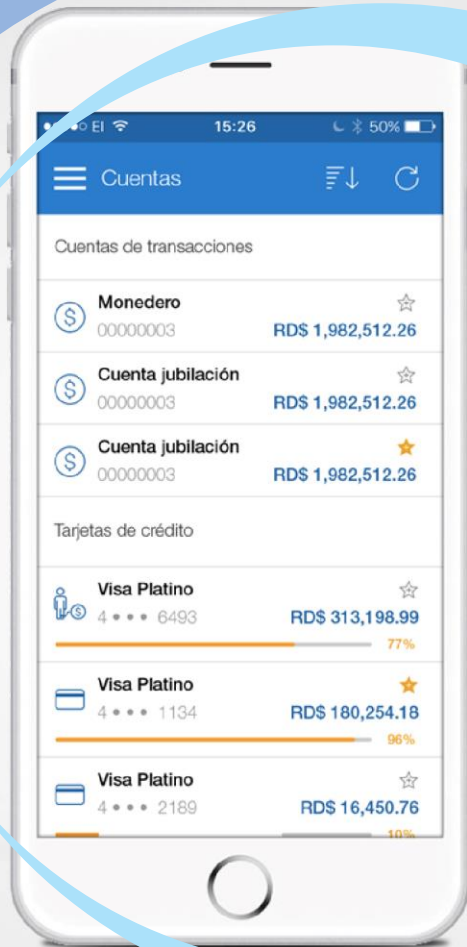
EI 15:26 50%

Cuentas

Cuentas de transacciones

Monedero
00000003
RD$ 1,982,512.26

Cuenta jubilación
00000003
RD$ 1,982,512.26

Cuenta jubilación
00000003
RD$ 1,982,512.26

Tarjetas de crédito

Visa Platino
4 • • • 6493
RD$ 313,198.99
77%

Visa Platino
4 • • • 1134
RD$ 180,254.18
96%

Visa Platino
4 • • • 2189
RD$ 16,450.76
10%